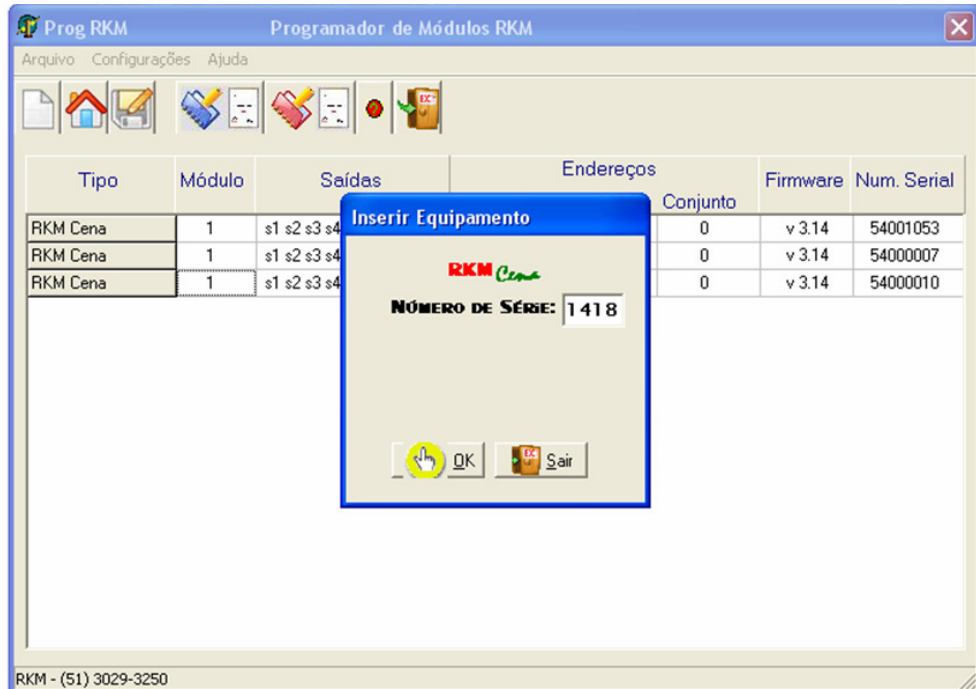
Prog RKM Programador de Módulos RKM

Arquivo Configurações Ajuda

| Tipo | Módulo | Saídas | Endereços | Conjunto | Firmware | Num. Serial |
|---|---|---|---|---|---|---|
| RKM Cena | 1 | s1 s2 s3 s4 | | 0 | v 3.14 | 54001053 |
| RKM Cena | 1 | s1 s2 s3 s4 | | 0 | v 3.14 | 54000007 |
| RKM Cena | 1 | s1 s2 s3 s4 | | 0 | v 3.14 | 54000010 |

Inserir Equipamento

RKM Cena

Número de Série: 1418

OK

Sair

RKM - (51) 3029-3250